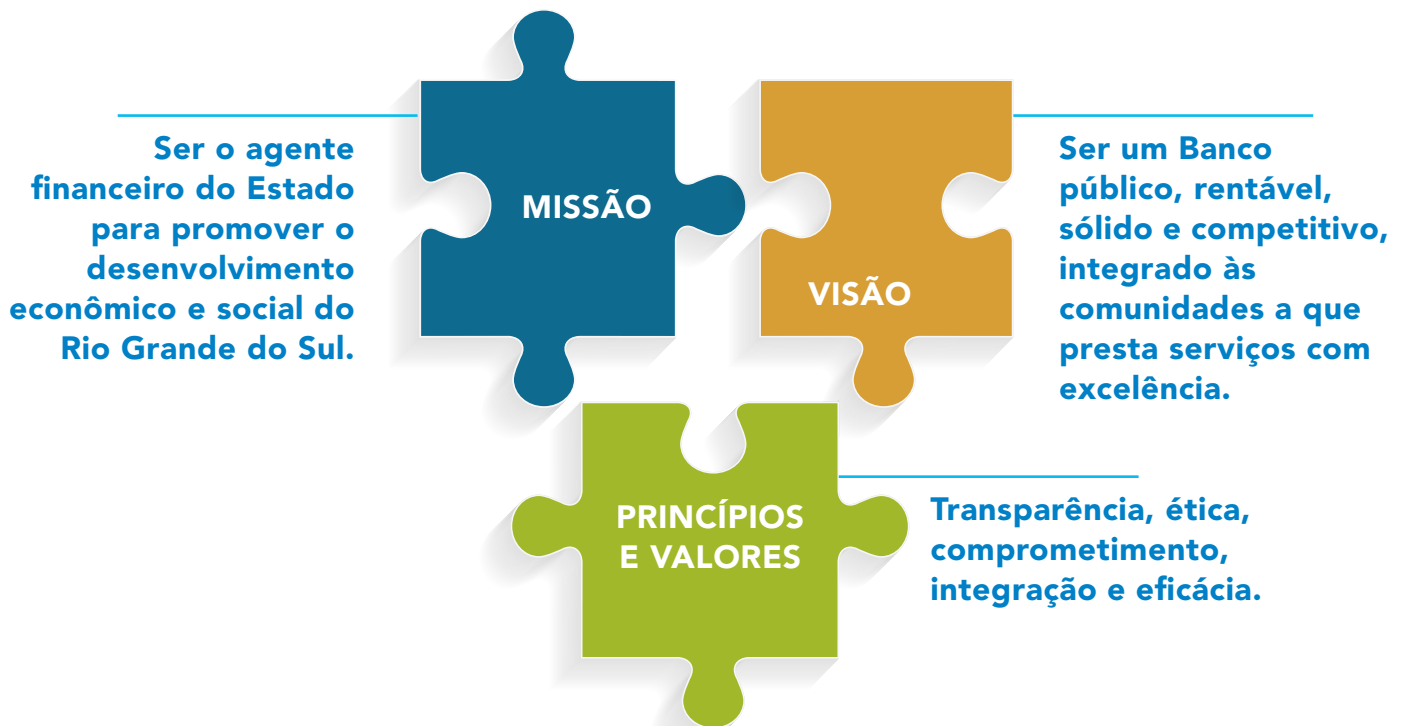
Ser o agente financeiro do Estado para promover o desenvolvimento econômico e social do Rio Grande do Sul.

MISSÃO

VISÃO

Ser um Banco público, rentável, sólido e competitivo, integrado às comunidades a que presta serviços com excelência.

PRINCÍPIOS E VALORES

Transparência, ética, comprometimento, integração e eficácia.